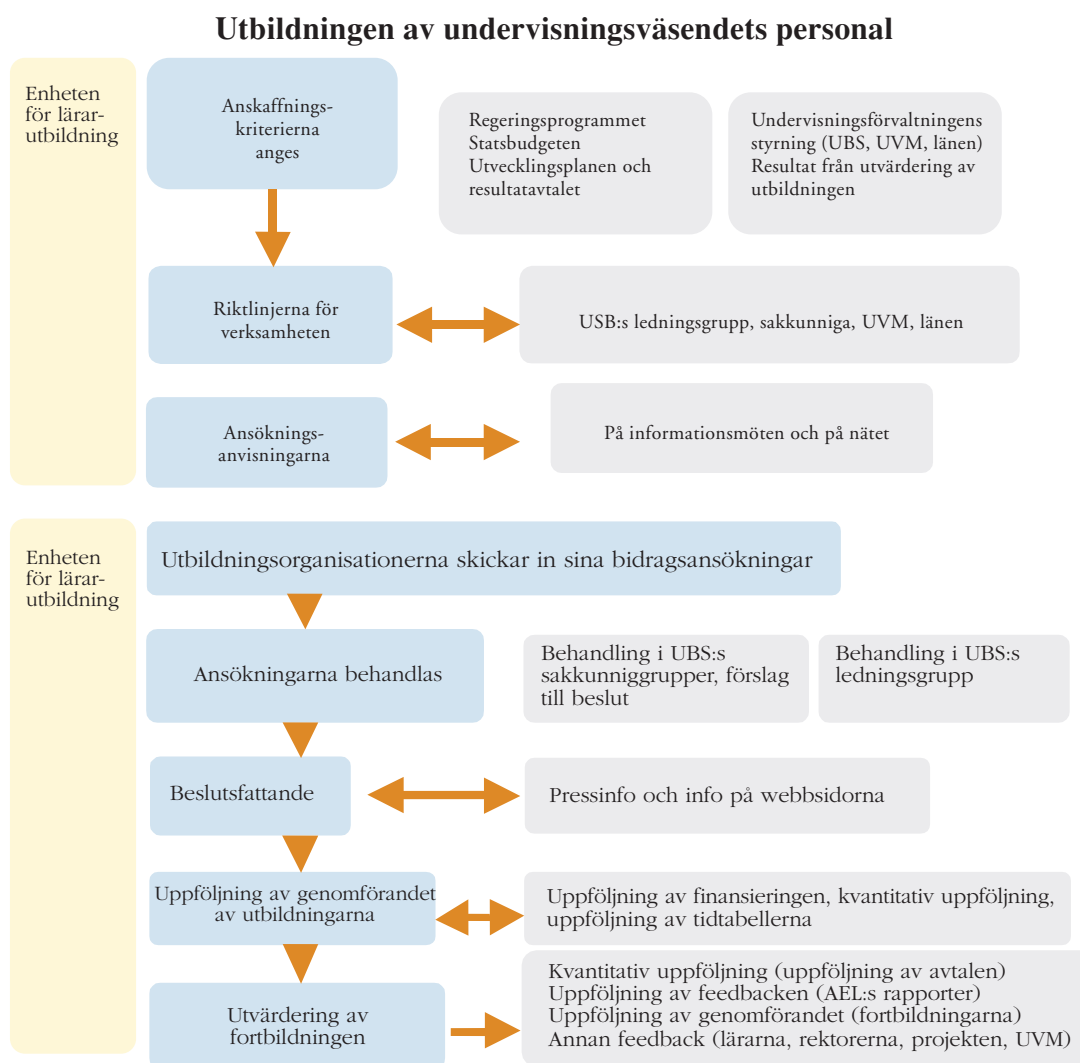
Utbildningen av undervisningsväsendets personal

Enheten för lärarutbildning

Anskaffningskriterierna anges

Regeringsprogrammet
Statsbudgeten
Utvecklingsplanen och resultatavtalet

Undervisningsförvaltningens styrning (UBS, UVM, länen)
Resultat från utvärdering av utbildningen

Riktlinjerna för verksamheten

USB:s ledningsgrupp, sakkunniga, UVM, länen

Ansökningsanvisningarna

På informationsmöten och på nätet

Enheten för lärarutbildning

Utbildningsorganisationerna skickar in sina bidragsansökningar

Ansökningarna behandlas

Behandling i UBS:s sakkunniggrupper, förslag till beslut

Behandling i UBS:s ledningsgrupp

Beslutsfattande

Pressinfo och info på webbsidorna

Uppföljning av genomförandet av utbildningarna

Uppföljning av finansieringen, kvantitativ uppföljning, uppföljning av tidtabellerna

Utvärdering av fortbildningen

Kvantitativ uppföljning (uppföljning av avtalen)
Uppföljning av feedbacken (AEL:s rapporter)
Uppföljning av genomförandet (fortbildningarna)
Annan feedback (lärarna, rektorerna, projekten, UVM)